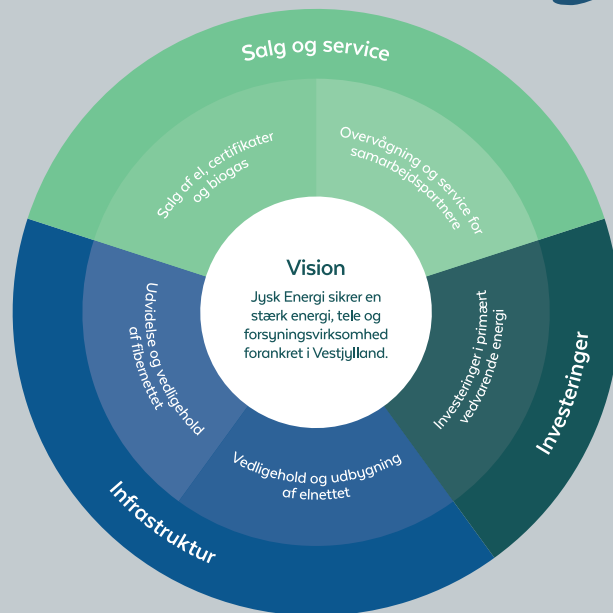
Salg og service

Salg af el, certifikater og biogas

Overvågning og service for samarbejdspartnere

Vision

Jysk Energi sikrer en stærk energi, tele og forsyningsvirksomhed forankret i Vestjylland.

Udvidelse og vedligehold af fibernettet

Investeringer i primært vedvarende energi

Investeringer

Vedligehold og udbygning af elnettet

Infrastruktur